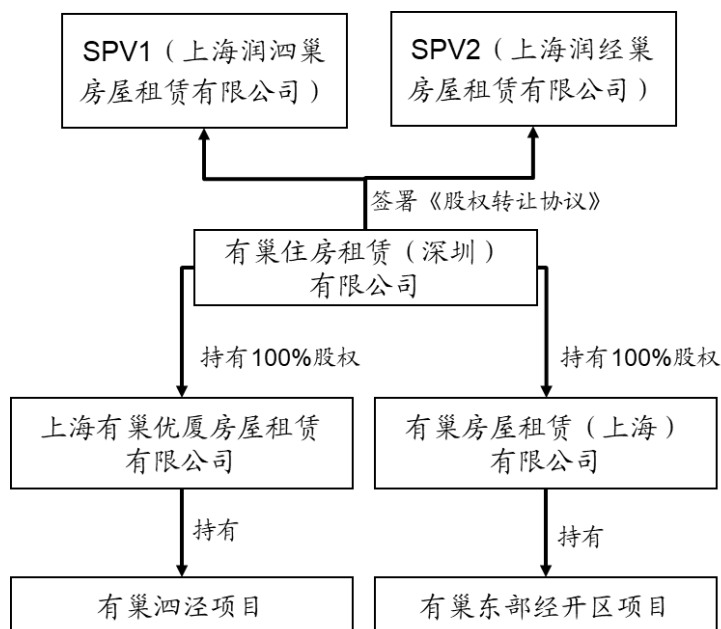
SPV1（上海润泗巢房屋租赁有限公司）

SPV2（上海润经巢房屋租赁有限公司）

签署《股权转让协议》

有巢住房租赁（深圳）有限公司

持有100%股权

持有100%股权

上海有巢优厦房屋租赁有限公司

有巢房屋租赁（上海）有限公司

持有

持有

有巢泗泾项目

有巢东部经开区项目